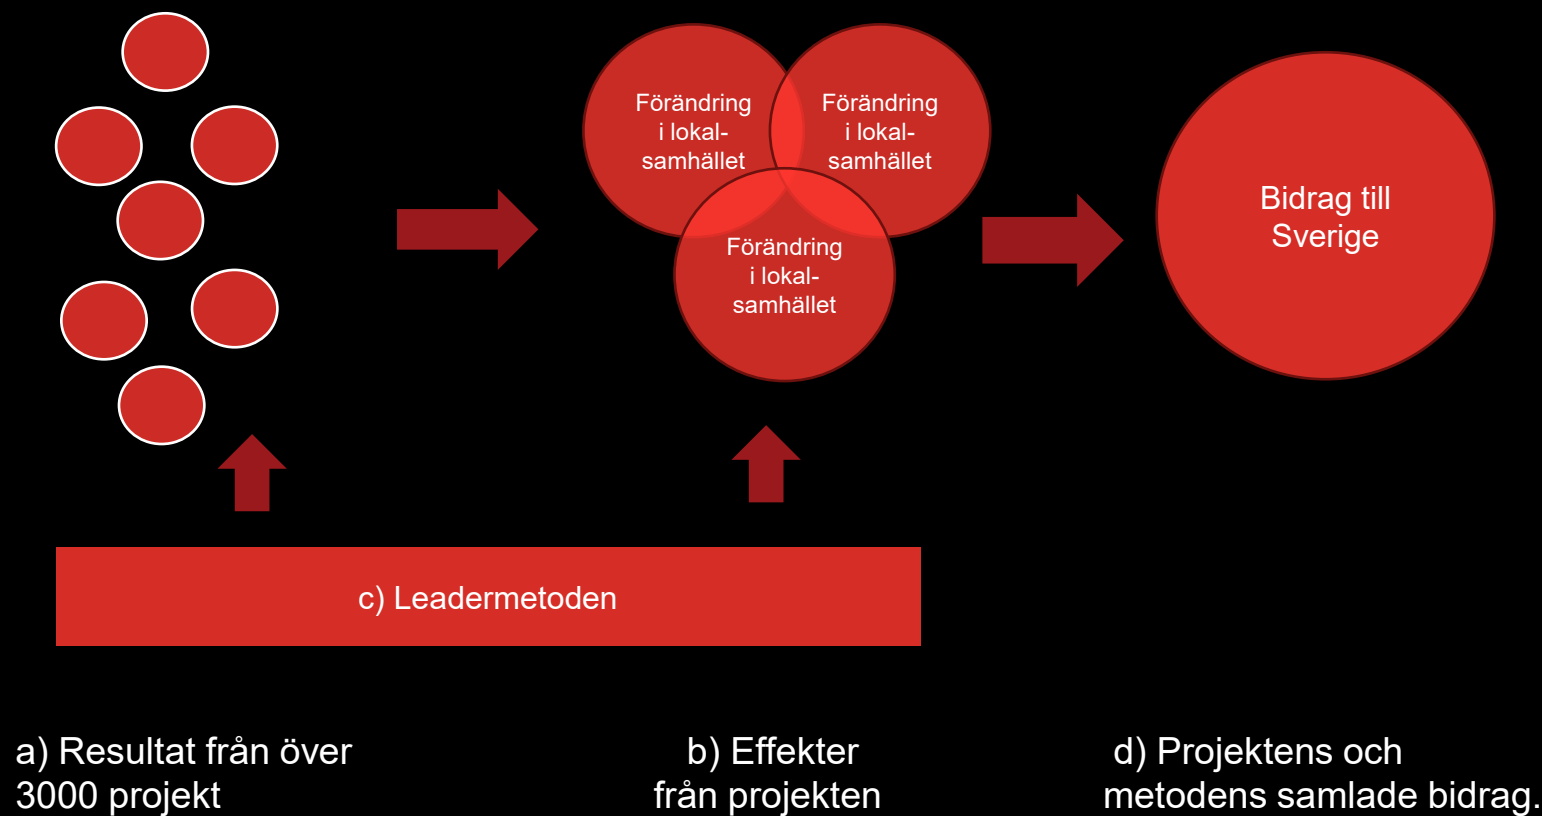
Förändring i lokal-samhället

Förändring i lokal-samhället

Förändring i lokal-samhället

Bidrag till Sverige

c) Leadermetoden

a) Resultat från över 3000 projekt

b) Effekter från projekten

d) Projektens och metodens samlade bidrag.